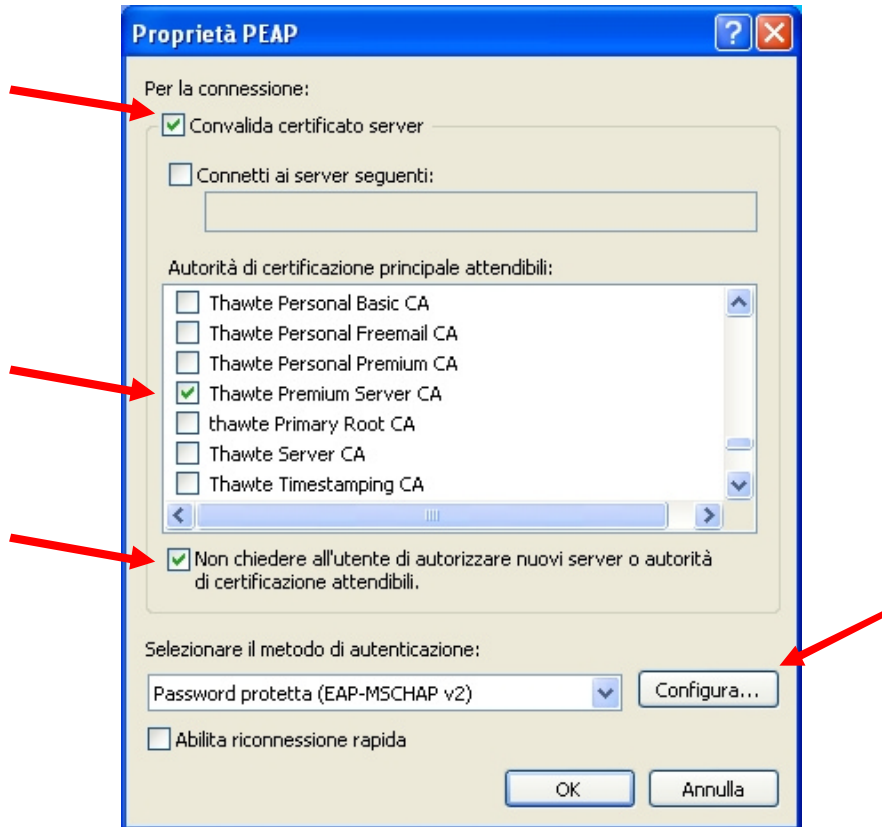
Proprietà PEAP

Per la connessione:

Convalida certificato server

Connetti ai server seguenti:

Autorità di certificazione principale attendibili:

Thawte Personal Basic CA
Thawte Personal Freemail CA
Thawte Personal Premium CA
Thawte Premium Server CA
thawte Primary Root CA
Thawte Server CA
Thawte Timestamping CA

Non chiedere all'utente di autorizzare nuovi server o autorità di certificazione attendibili.

Selezionare il metodo di autenticazione:

Password protetta (EAP-MSCHAP v2)

Configura...

Abilita riconnessione rapida

OK

Annulla